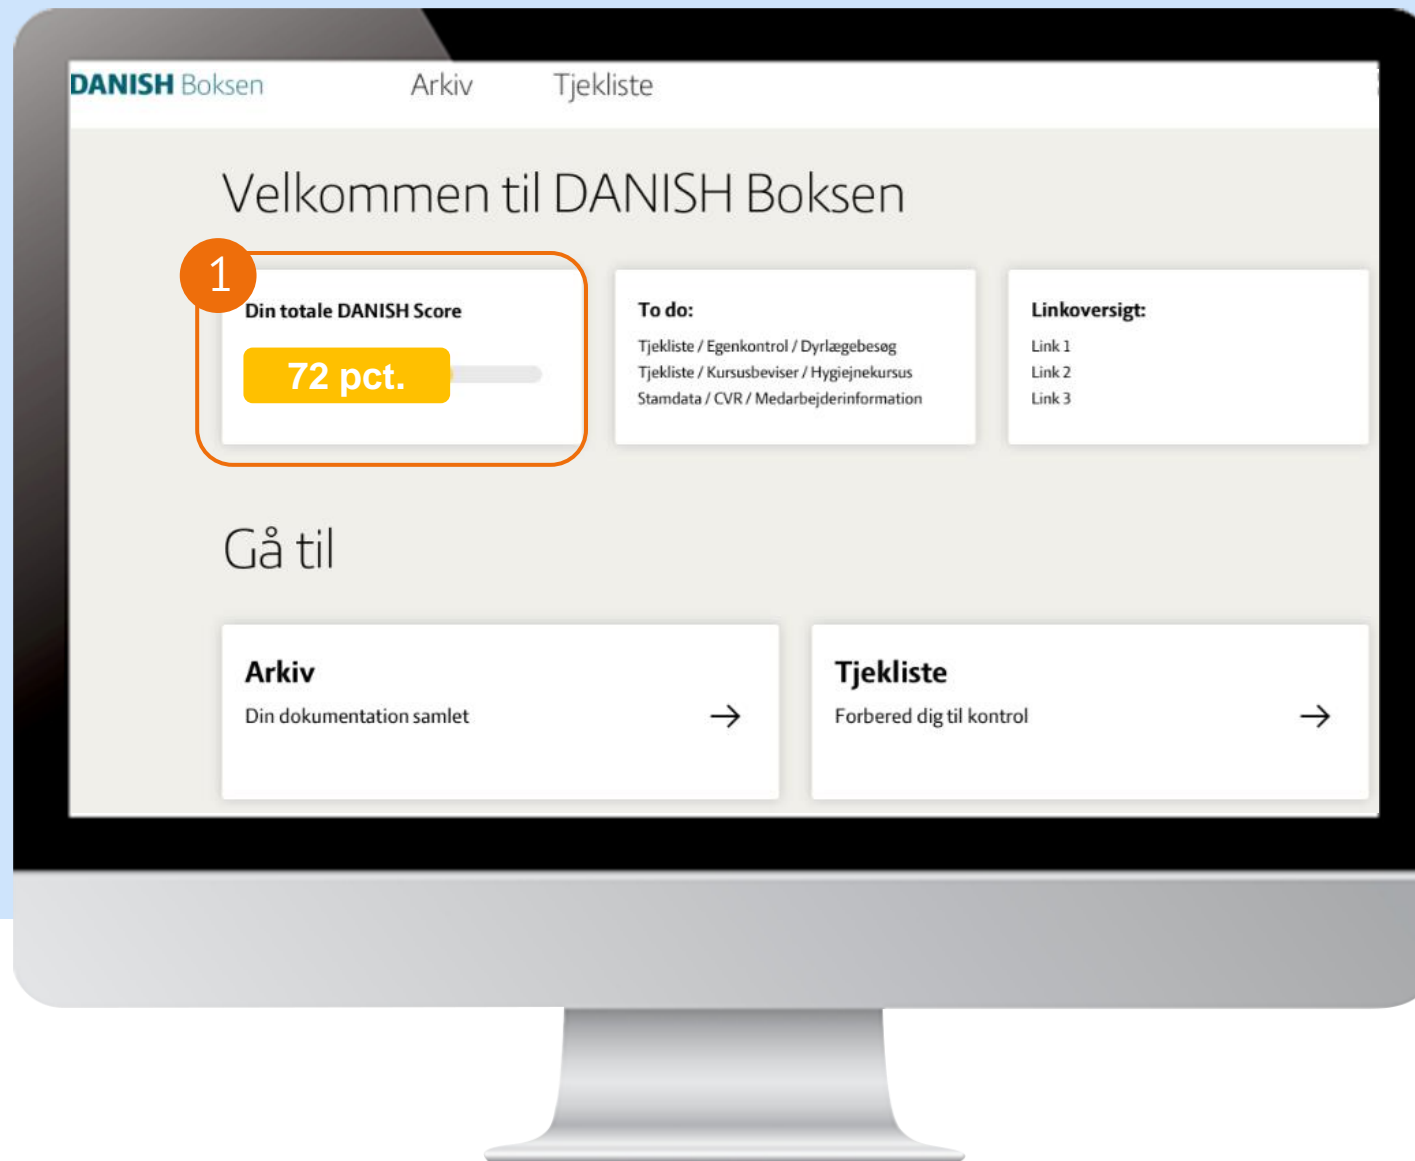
DANISH Boksen Arkiv Tjekliste

Velkommen til DANISH Boksen

1

Din totale DANISH Score

72 pct.

To do:

Tjekliste / Egenkontrol / Dyrlægebesøg
Tjekliste / Kursusbeviser / Hygiejnekursus
Stamdata / CVR / Medarbejderinformation

Linkoversigt:

Link 1
Link 2
Link 3

Gå til

Arkiv

Din dokumentation samlet

→

Tjekliste

Forbered dig til kontrol

→